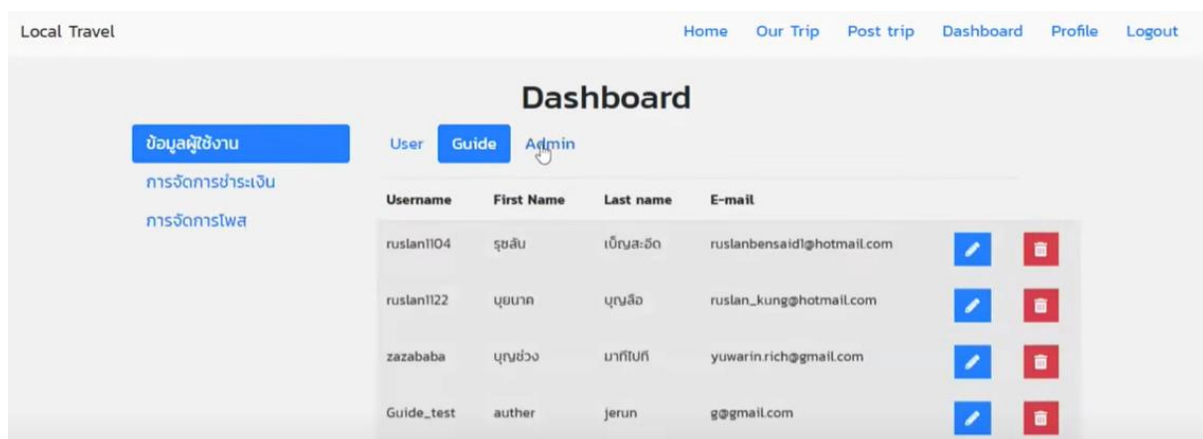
Local Travel

Home Our Trip Post trip Dashboard Profile Logout

Dashboard

ข้อมูลผู้ใช้งาน
การจัดการชำระเงิน
การจัดการโพส

User Guide Admin

| Username | First Name | Last name | E-mail |
|---|---|---|---|
| ruslan1104 | รุซลัน | เบ็ญสะอิด | ruslanbensaid1@hotmail.com |
| ruslan1122 | บุษนาค | บุญลือ | ruslan_kung@hotmail.com |
| zazababa | บุญช่วง | มาทีไปที | yuwarin.rich@gmail.com |
| Guide_test | auther | jerun | g@gmail.com |